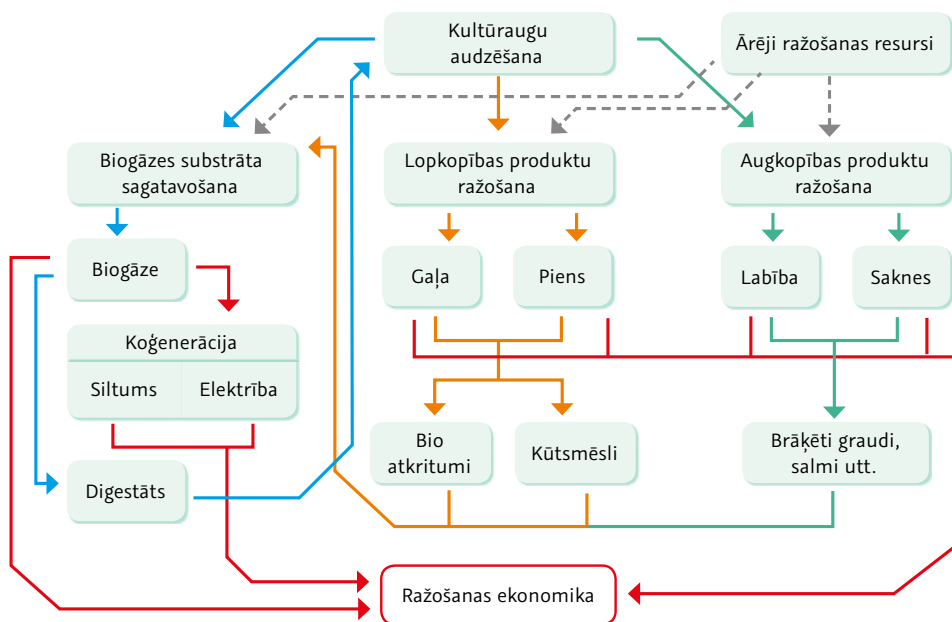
Kultūraugu audzēšana

Ārēji ražošanas resursi

Biogāzes substrāta sagatavošana

Lopkopības produktu ražošana

Augkopības produktu ražošana

Biogāze

Gaļa

Piens

Labība

Saknes

Koģenerācija

| Siltums | Elektrība |
|---|---|

Bio atkritumi

Kūtsmēsli

Brāķēti graudi, salmi utt.

Digestāts

Ražošanas ekonomika